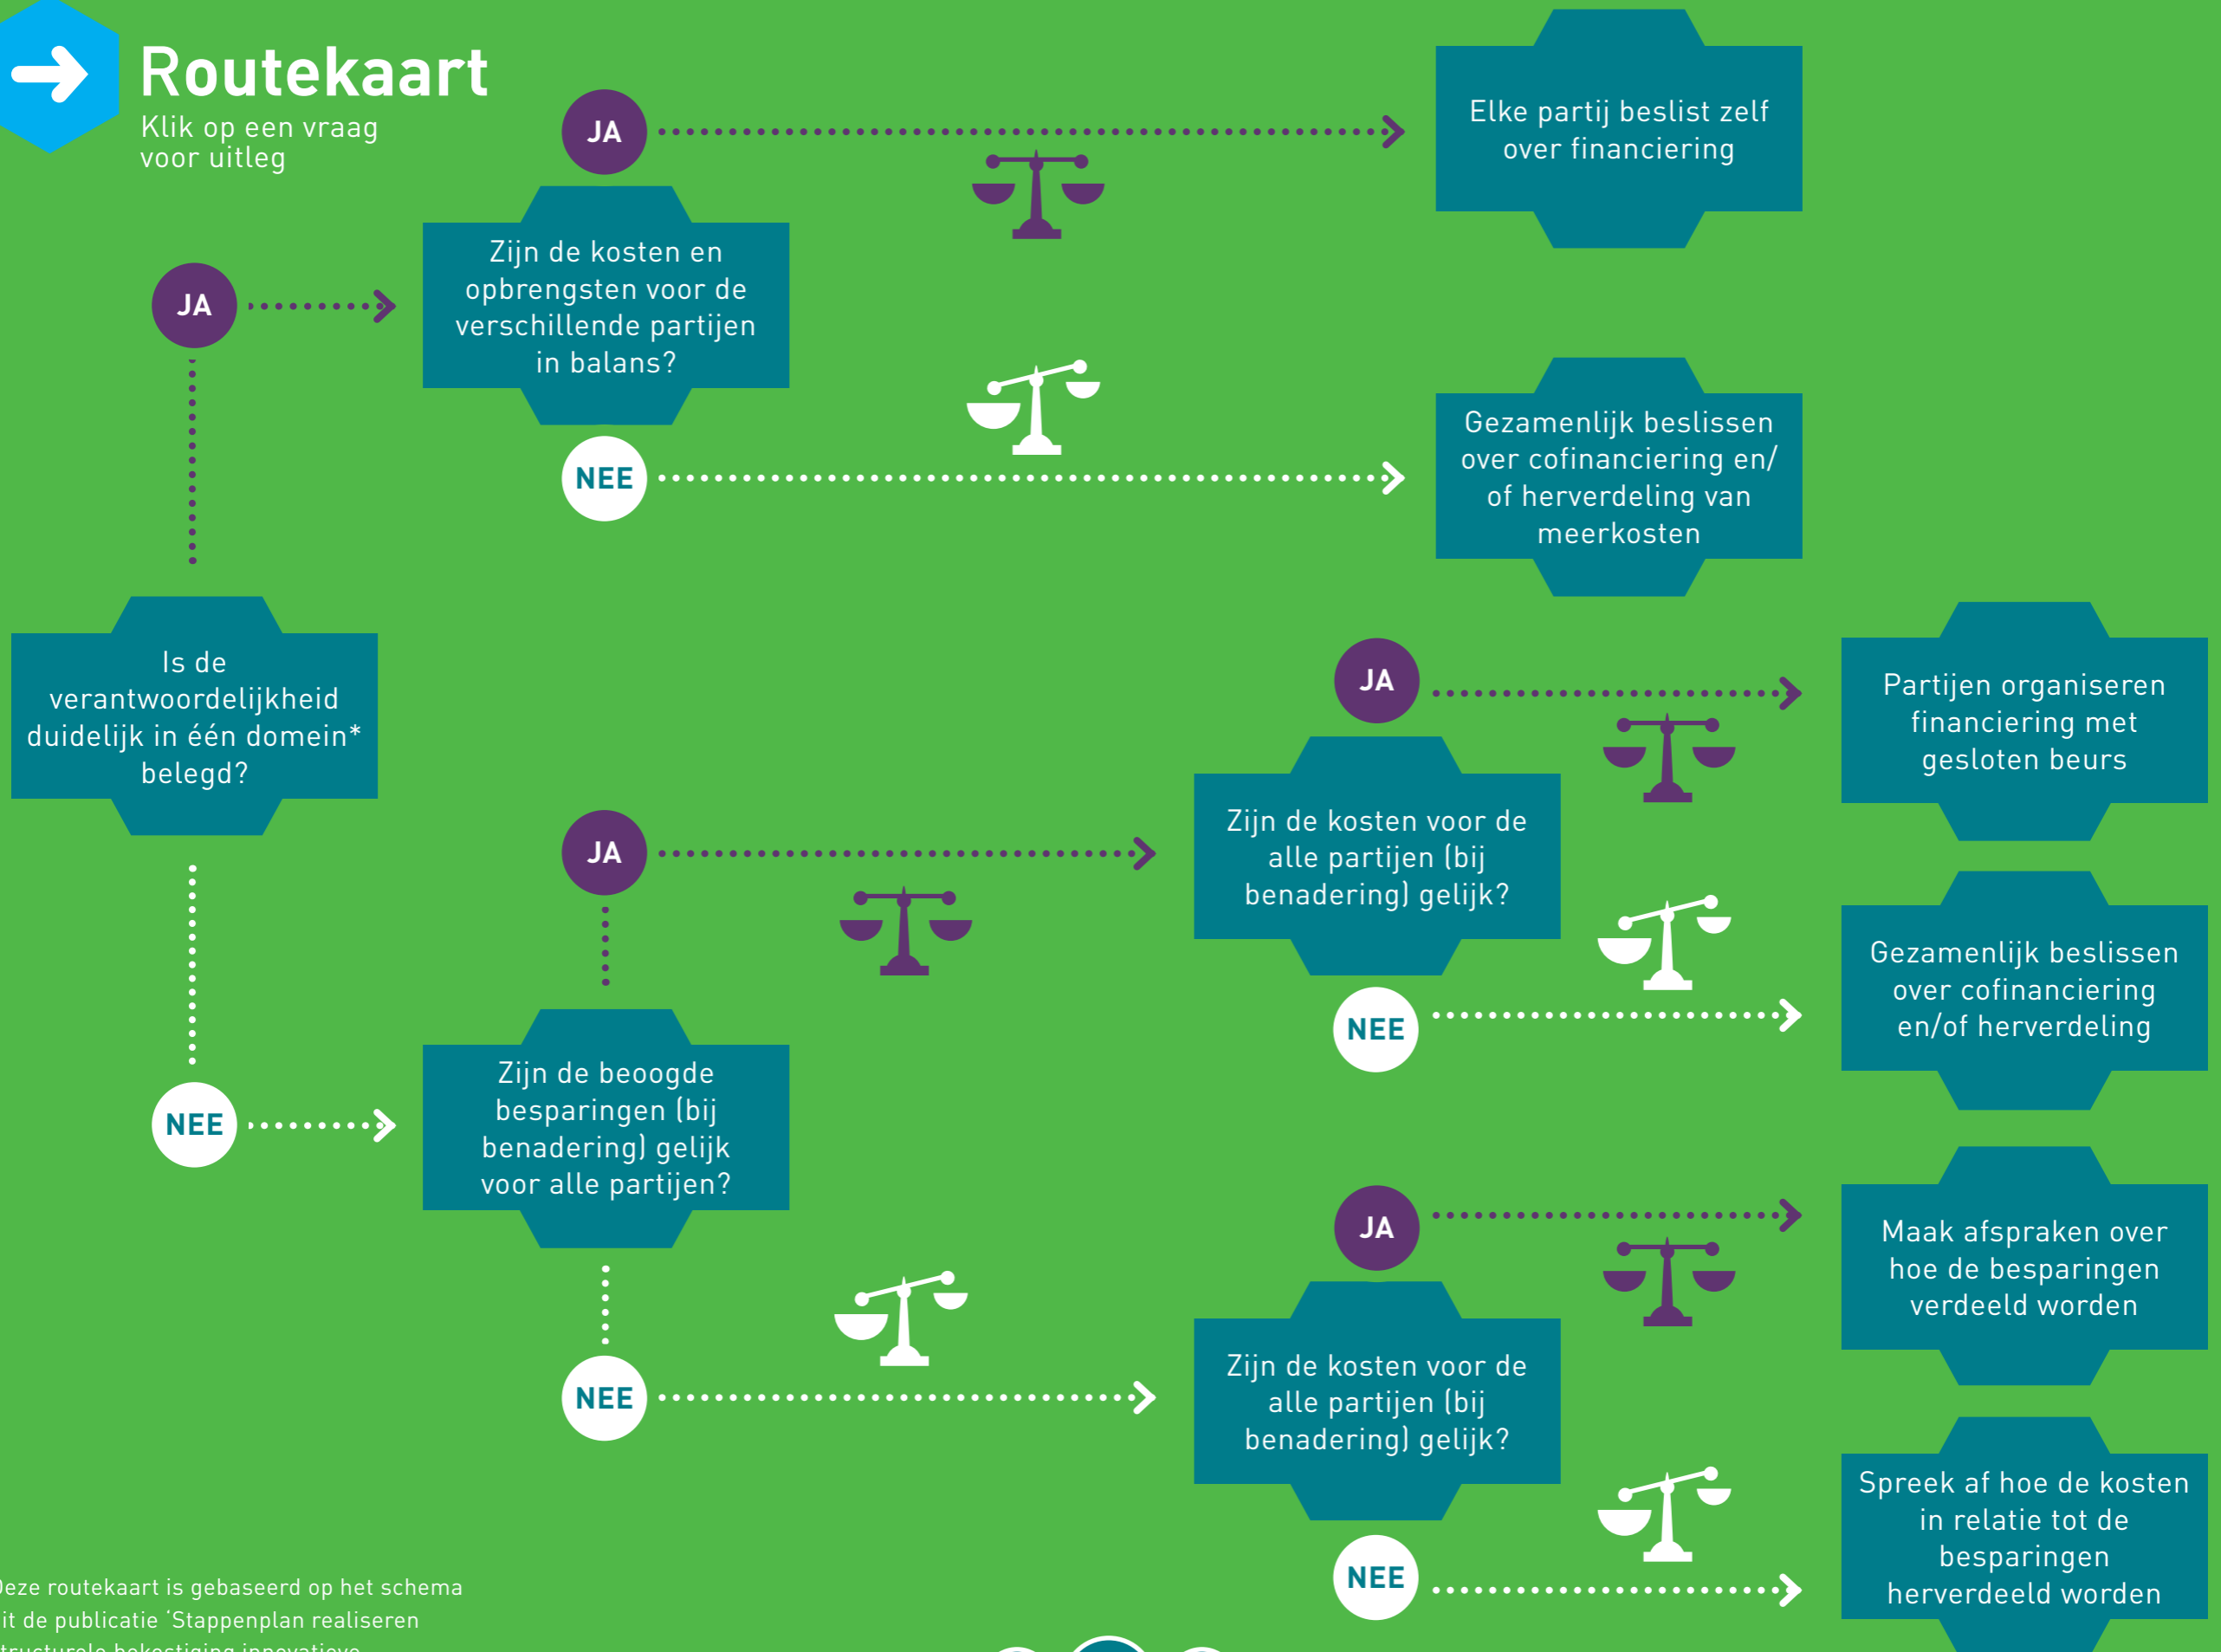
Routekaart
Klik op een vraag voor uitleg

JA

Elke partij beslist zelf over financiering

Zijn de kosten en opbrengsten voor de verschillende partijen in balans?

JA

NEE

Gezamenlijk beslissen over cofinanciering en/of herverdeling van meerkosten

Is de verantwoordelijkheid duidelijk in één domein* belegd?

JA

Partijen organiseren financiering met gesloten beurs

JA

Zijn de kosten voor de alle partijen (bij benadering) gelijk?

NEE

Gezamenlijk beslissen over cofinanciering en/of herverdeling

NEE

Zijn de beoogde besparingen (bij benadering) gelijk voor alle partijen?

JA

Maak afspraken over hoe de besparingen verdeeld worden

NEE

Zijn de kosten voor de alle partijen (bij benadering) gelijk?

NEE

Spreek af hoe de kosten in relatie tot de besparingen herverdeeld worden

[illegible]eze routekaart is gebaseerd op het schema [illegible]it de publicatie 'Stappenplan realiseren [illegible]